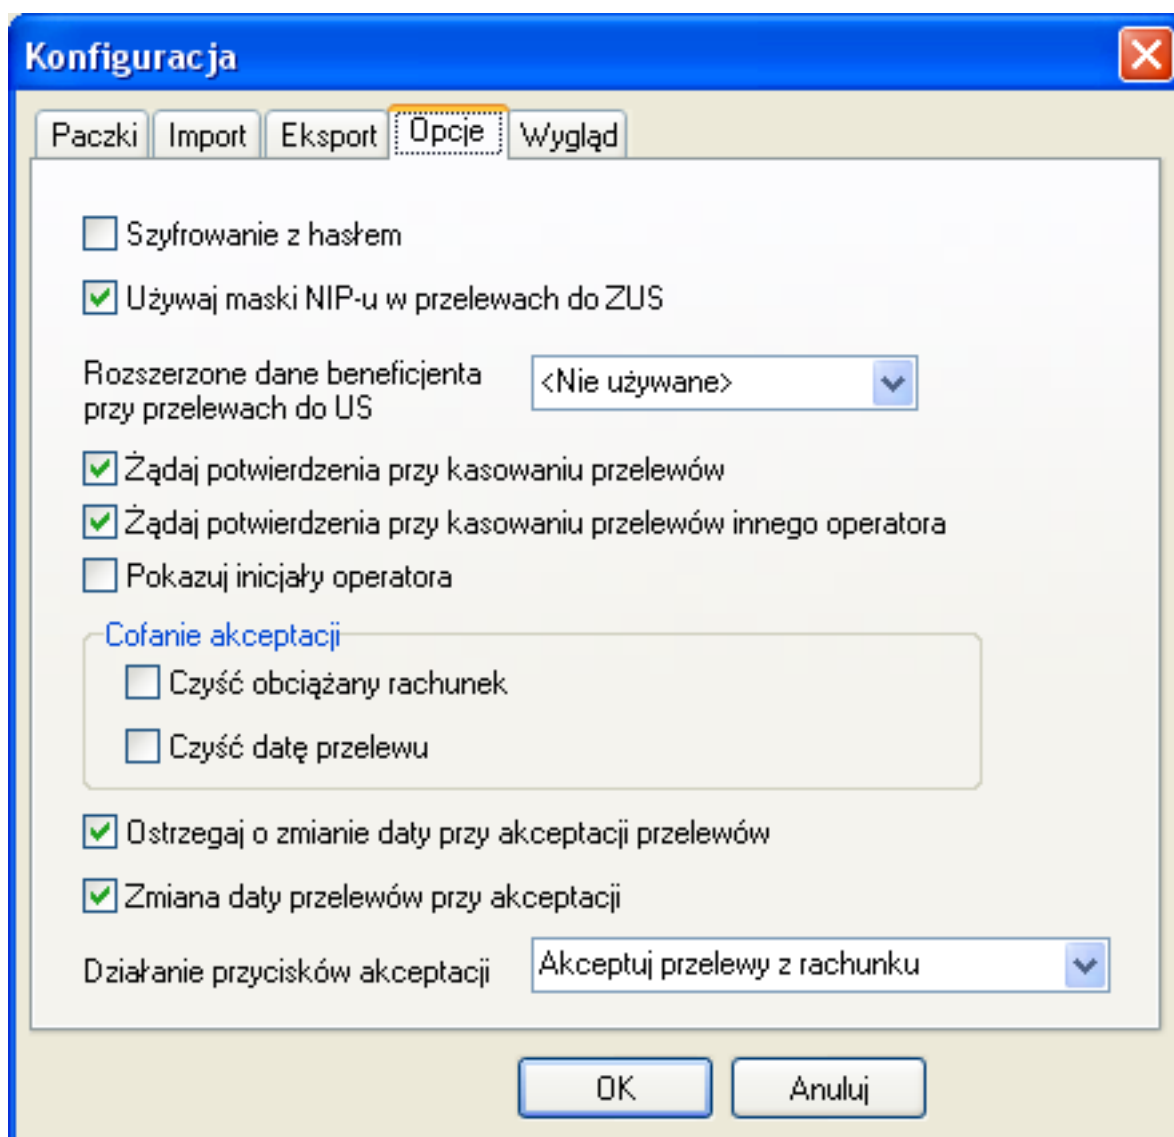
Konfiguracja

Paczki Import Eksport Opcje Wygląd

Szyfrowanie z hasłem

Używaj maski NIP-u w przelewach do ZUS

Rozszerzone dane beneficjenta przy przelewach do US

<Nie używane>

Żądaj potwierdzenia przy kasowaniu przelewów

Żądaj potwierdzenia przy kasowaniu przelewów innego operatora

Pokazuj inicjały operatora

Cofanie akceptacji

Czyść obciążany rachunek

Czyść datę przelewu

Ostrzegaj o zmianie daty przy akceptacji przelewów

Zmiana daty przelewów przy akceptacji

Działanie przycisków akceptacji

Akceptuj przelewy z rachunku

OK

Anuluj